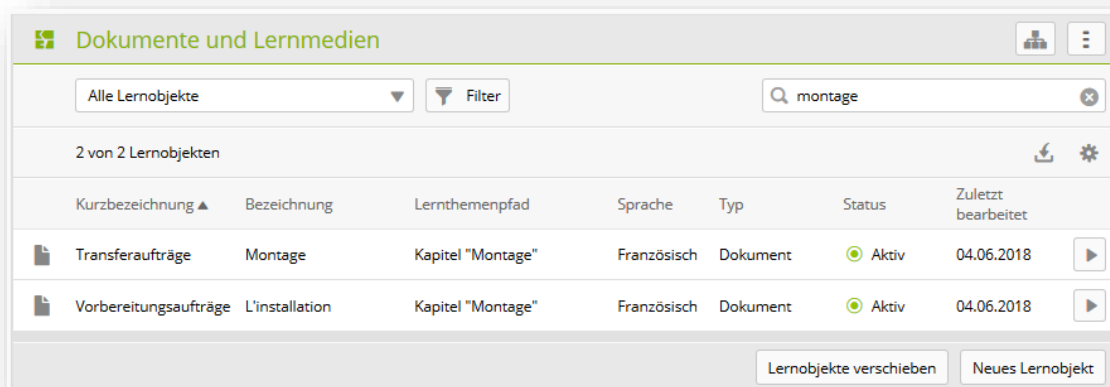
Dokumente und Lernmedien

Alle Lernobjekte

Filter

montage

2 von 2 Lernobjekten

| Kurzbezeichnung ▲ | Bezeichnung | Lernthemenpfad | Sprache | Typ | Status | Zuletzt bearbeitet |
|---|---|---|---|---|---|---|
| Transferaufträge | Montage | Kapitel "Montage" | Französisch | Dokument | Aktiv | 04.06.2018 |
| Vorbereitungsaufträge | L'installation | Kapitel "Montage" | Französisch | Dokument | Aktiv | 04.06.2018 |

Lernobjekte verschieben

Neues Lernobjekt